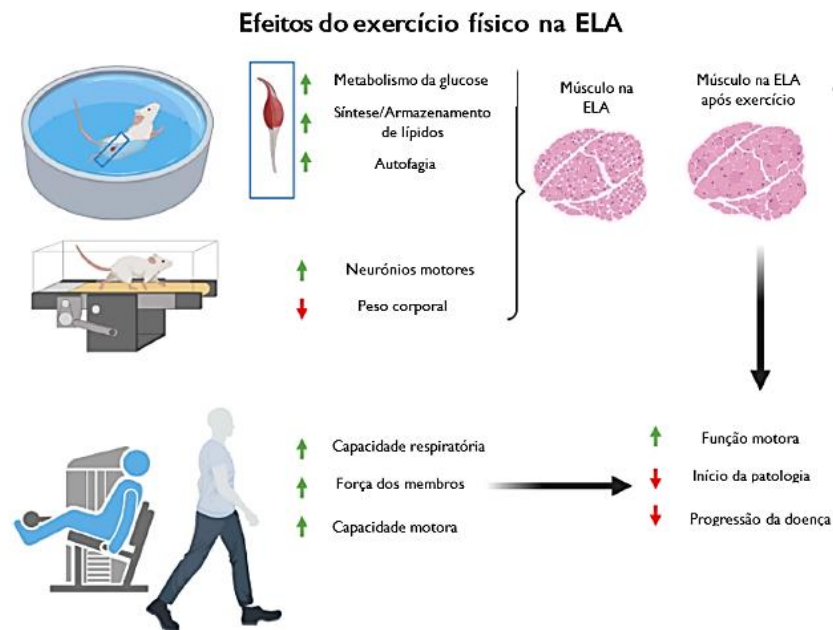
Efeitos do exercício físico na ELA

Metabolismo da glucose

Síntese/Armazenamento de lípidos

Autofagia

Neurónios motores

Peso corporal

Músculo na ELA

Músculo na ELA após exercício

Capacidade respiratória

Força dos membros

Capacidade motora

Função motora

Início da patologia

Progressão da doença